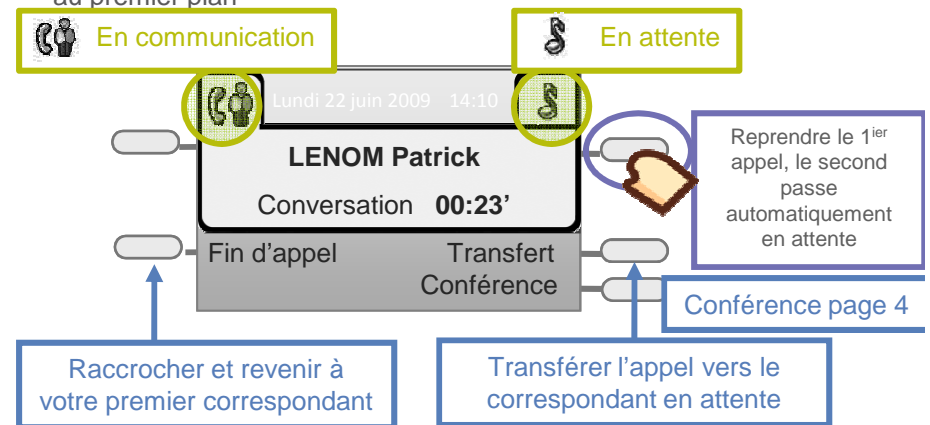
au premier plan

En communication

En attente

Lundi 22 juin 2009 14:10

LENOM Patrick

Conversation 00:23’

Reprendre le 1$^{ier}$ appel, le second passe automatiquement en attente

Fin d’appel

Transfert

Conférence

Conférence page 4

Raccrocher et revenir à votre premier correspondant

Transférer l’appel vers le correspondant en attente